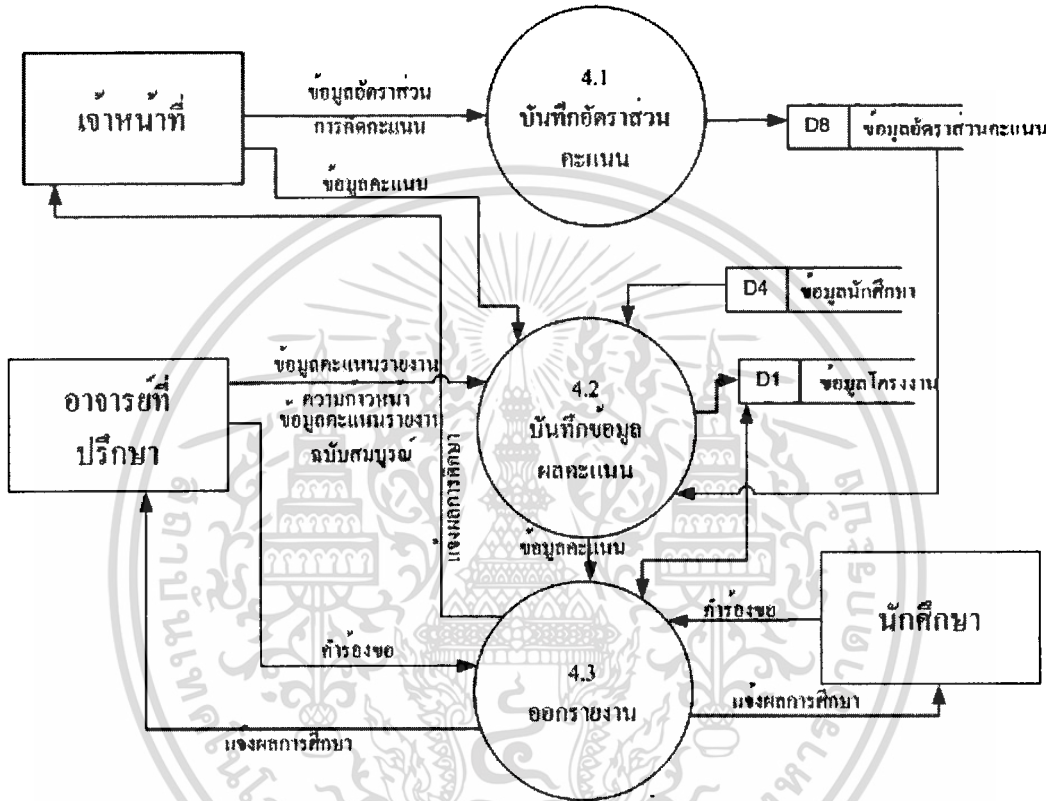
เจ้าหน้าที่

ข้อมูลอัตราส่วน การคิดคะแนน

4.1 บันทึกอัตราส่วน คะแนน

D8 ข้อมูลอัตราส่วนคะแนน

ข้อมูลคะแนน

D4 ข้อมูลนักศึกษา

อาจารย์ที่ปรึกษา

ข้อมูลคะแนนรายงาน ความก้าวหน้า ข้อมูลคะแนนรายงาน ฉบับสมบูรณ์

4.2 บันทึกข้อมูล ผลคะแนน

D1 ข้อมูลโครงงาน

แจ้งผลการศึกษา

ข้อมูลคะแนน

คำร้องขอ

คำร้องขอ

นักศึกษา

4.3 ออกรายงาน

แจ้งผลการศึกษา

แจ้งผลการศึกษา